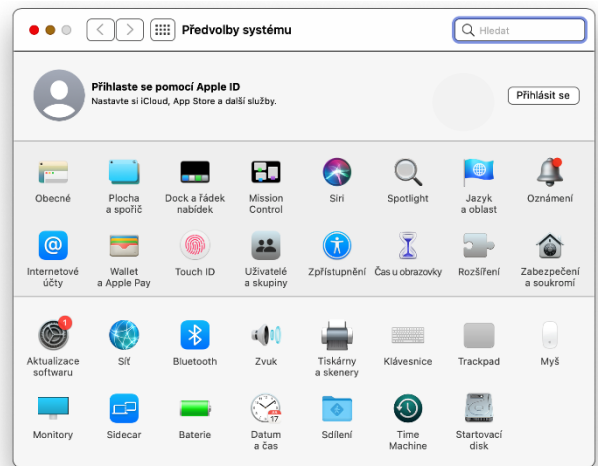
Předvolby systému

Hledat

Přihlaste se pomocí Apple ID
Nastavte si iCloud, App Store a další služby.

Přihlásit se

Obecné
Plocha a spořič
Dock a řádek nabídek
Mission Control
Siri
Spotlight
Jazyk a oblast
Oznámení

Internetové účty
Wallet a Apple Pay
Touch ID
Uživatelé a skupiny
Zpřístupnění
Čas u obrazovky
Rozšíření
Zabezpečení a soukromí

1
Aktualizace softwaru
Síť
Bluetooth
Zvuk
Tiskárny a skenery
Klávesnice
Trackpad
Myš

Monitory
Sidecar
Baterie
Datum a čas
Sdílení
Time Machine
Startovací disk